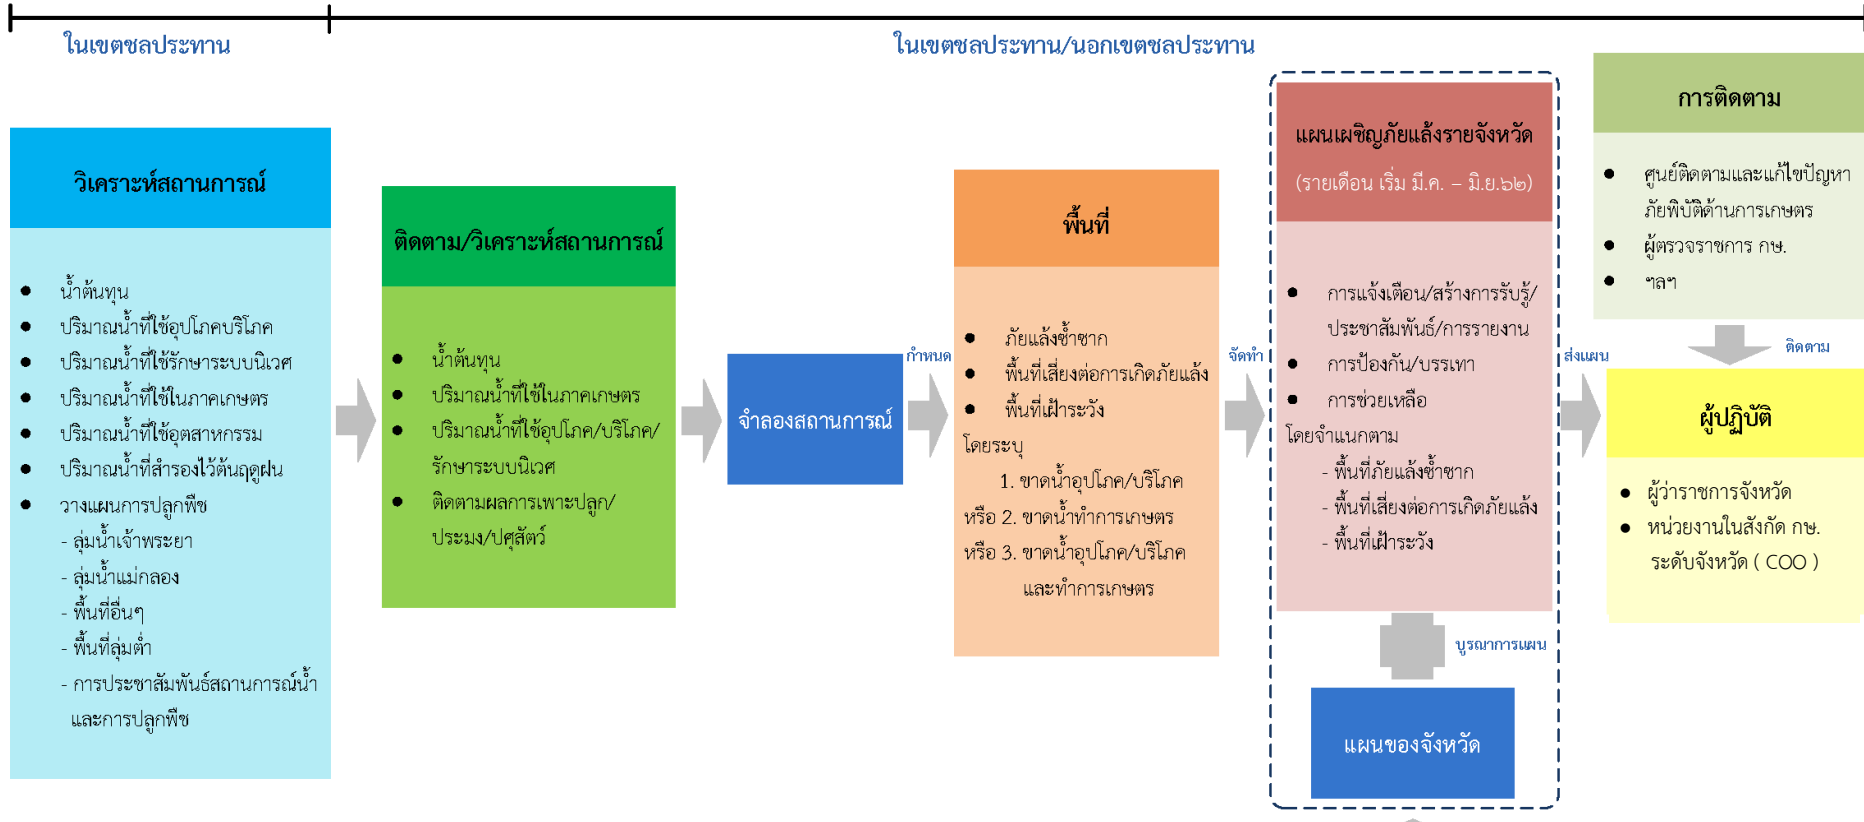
ในเขตชลประทาน

ในเขตชลประทาน/นอกเขตชลประทาน

วิเคราะห์สถานการณ์

- น้ำต้นทุน
- ปริมาณน้ำที่ใช้อุปโภคบริโภค
- ปริมาณน้ำที่ใช้รักษาระบบนิเวศ
- ปริมาณน้ำที่ใช้ในภาคเกษตร
- ปริมาณน้ำที่ใช้อุตสาหกรรม
- ปริมาณน้ำที่สำรองไว้ต้นฤดูฝน
- วางแผนการปลูกพืช

- ลุ่มน้ำเจ้าพระยา
- ลุ่มน้ำแม่กลอง
- พื้นที่อื่นๆ
- พื้นที่ลุ่มต่ำ
- การประชาสัมพันธ์สถานการณ์น้ำและการปลูกพืช

ติดตาม/วิเคราะห์สถานการณ์

- น้ำต้นทุน
- ปริมาณน้ำที่ใช้ในภาคเกษตร
- ปริมาณน้ำที่ใช้อุปโภค/บริโภค/รักษาระบบนิเวศ
- ติดตามผลการเพาะปลูก/ประมง/ปศุสัตว์

จำลองสถานการณ์

กำหนด

พื้นที่

- ภัยแล้งซ้ำซาก
- พื้นที่เสี่ยงต่อการเกิดภัยแล้ง
- พื้นที่เฝ้าระวัง

โดยระบุ
1. ขาดน้ำอุปโภค/บริโภค
หรือ 2. ขาดน้ำทำการเกษตร
หรือ 3. ขาดน้ำอุปโภค/บริโภค และทำการเกษตร

จัดทำ

แผนเผชิญภัยแล้งรายจังหวัด
(รายเดือน เริ่ม มี.ค. – มิ.ย.๖๒)

- การแจ้งเตือน/สร้างการรับรู้/ประชาสัมพันธ์/การรายงาน
- การป้องกัน/บรรเทา
- การช่วยเหลือ

โดยจำแนกตาม
- พื้นที่ภัยแล้งซ้ำซาก
- พื้นที่เสี่ยงต่อการเกิดภัยแล้ง
- พื้นที่เฝ้าระวัง

บูรณาการแผน

แผนของจังหวัด

ส่งแผน

การติดตาม

- ศูนย์ติดตามและแก้ไขปัญหาภัยพิบัติด้านการเกษตร
- ผู้ตรวจราชการ กษ.
- ฯลฯ

ติดตาม

ผู้ปฏิบัติ

- ผู้ว่าราชการจังหวัด
- หน่วยงานในสังกัด กษ. ระดับจังหวัด ( COO )